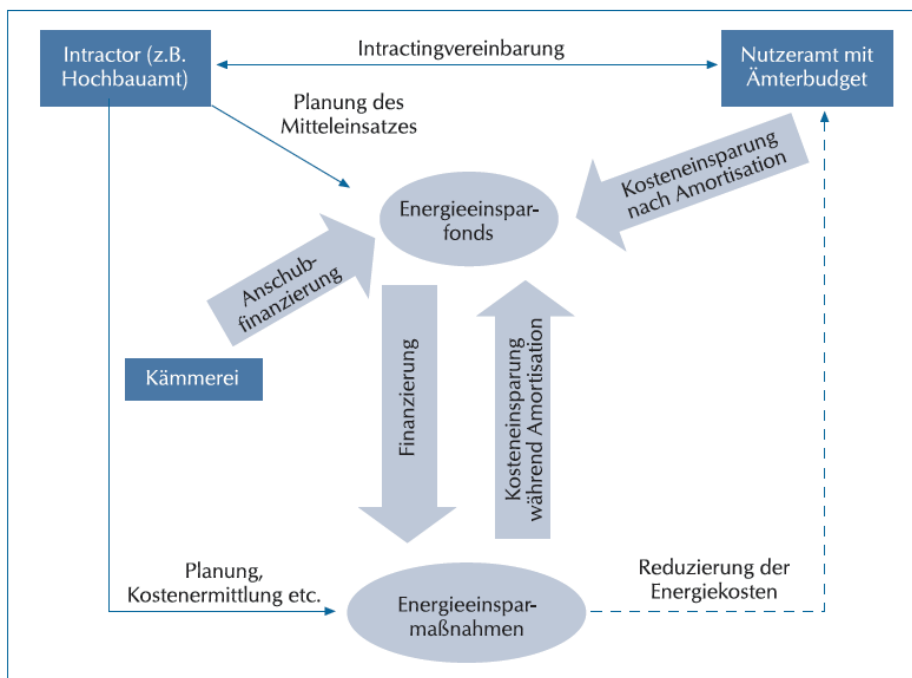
Intractor (z.B. Hochbauamt)

Intractingvereinbarung

Nutzeramt mit Ämterbudget

Planung des Mitteleinsatzes

Kosteneinsparung nach Amortisation

Energieeinsparfonds

Anschubfinanzierung

Kämmerei

Finanzierung

Kosteneinsparung während Amortisation

Planung, Kostenermittlung etc.

Reduzierung der Energiekosten

Energieeinsparmaßnahmen